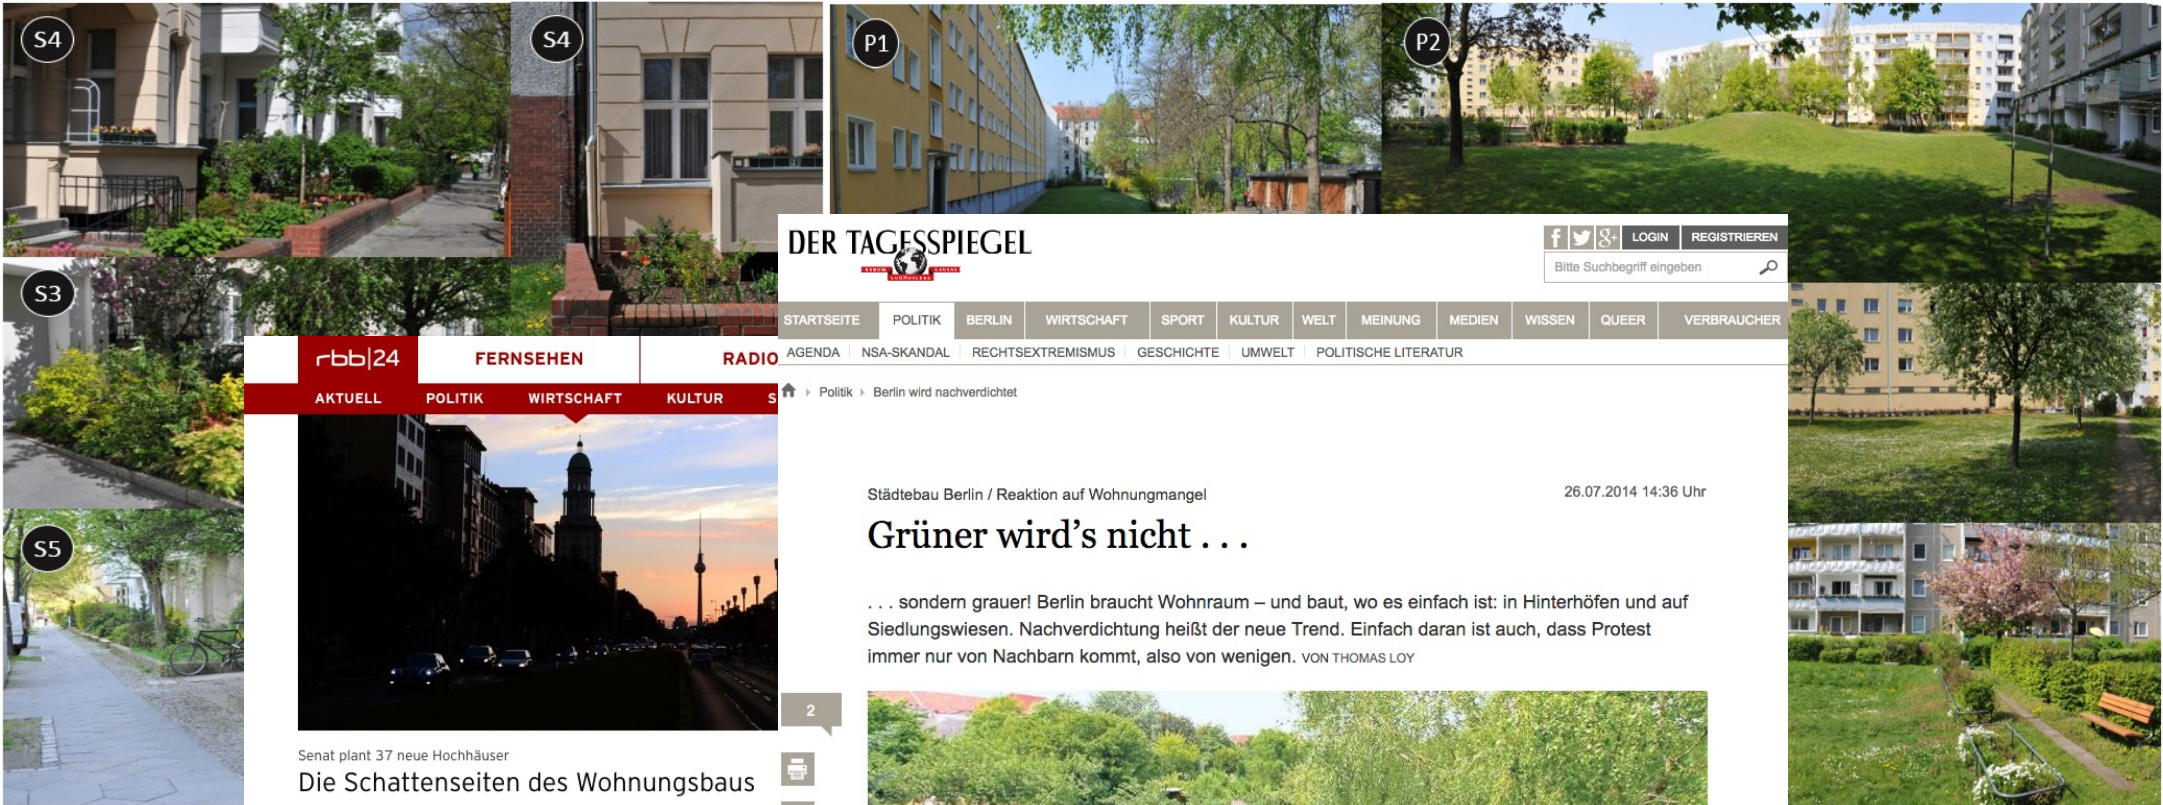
S4

S4

P1

P2

S3

S5

rbb|24

FERNSEHEN

RADIO

AKTUELL POLITIK WIRTSCHAFT KULTUR S

Senat plant 37 neue Hochhäuser

Die Schattenseiten des Wohnungsbaus

DER TAGESSPIEGEL

LOGIN REGISTRIEREN

Bitte Suchbegriff eingeben

STARTSEITE POLITIK BERLIN WIRTSCHAFT SPORT KULTUR WELT MEINUNG MEDIEN WISSEN QUEER VERBRAUCHER

AGENDA | NSA-SKANDAL | RECHTSEXTREMISMUS | GESCHICHTE | UMWELT | POLITISCHE LITERATUR

Politik › Berlin wird nachverdichtet

Städtebau Berlin / Reaktion auf Wohnungmangel

26.07.2014 14:36 Uhr

Grüner wird's nicht . . .

. . . sondern grauer! Berlin braucht Wohnraum – und baut, wo es einfach ist: in Hinterhöfen und auf Siedlungswiesen. Nachverdichtung heißt der neue Trend. Einfach daran ist auch, dass Protest immer nur von Nachbarn kommt, also von wenigen. VON THOMAS LOY

2